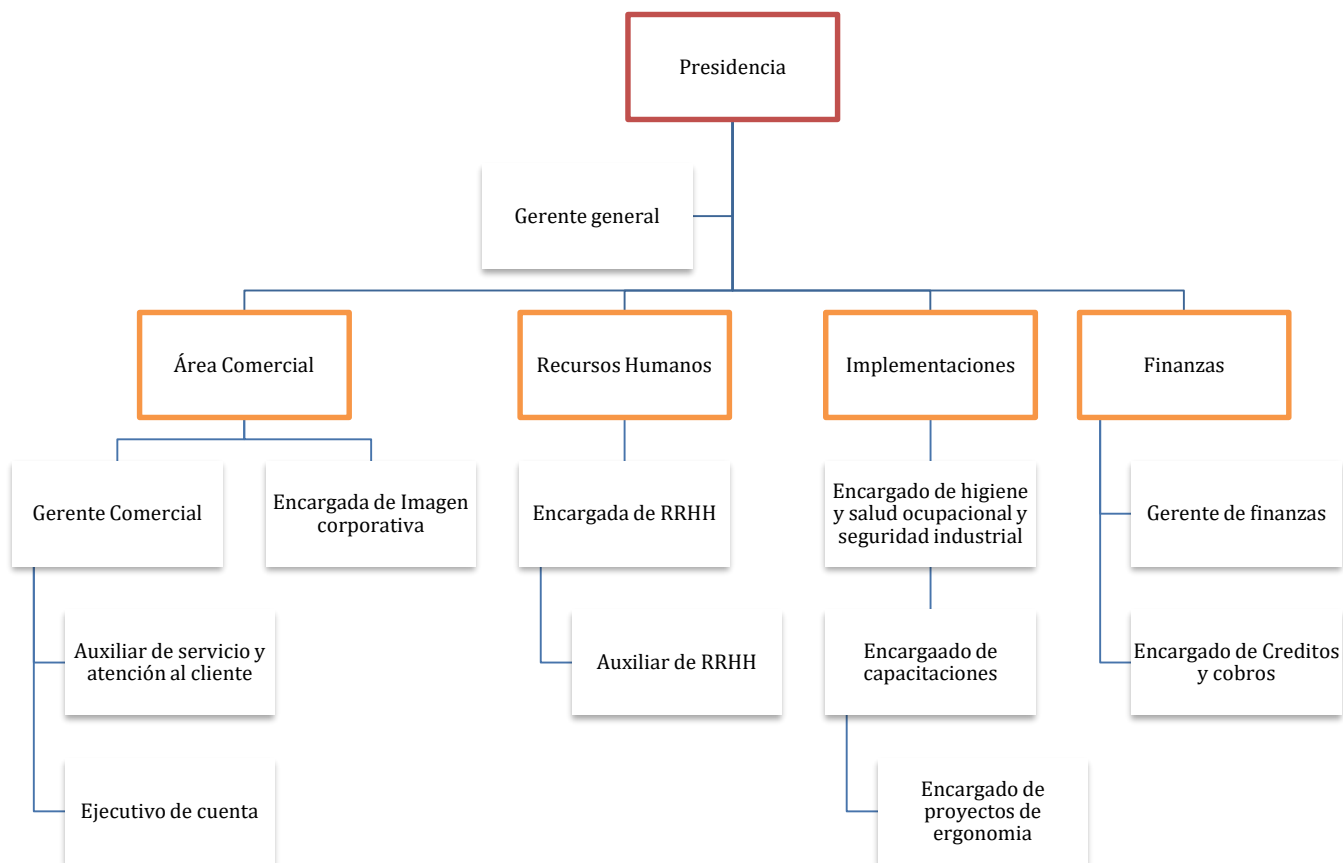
Presidencia

Gerente general

Área Comercial

Recursos Humanos

Implementaciones

Finanzas

Gerente Comercial

Encargada de Imagen corporativa

Auxiliar de servicio y atención al cliente

Ejecutivo de cuenta

Encargada de RRHH

Auxiliar de RRHH

Encargado de higiene y salud ocupacional y seguridad industrial

Encargaado de capacitaciones

Encargado de proyectos de ergonomia

Gerente de finanzas

Encargado de Creditos y cobros